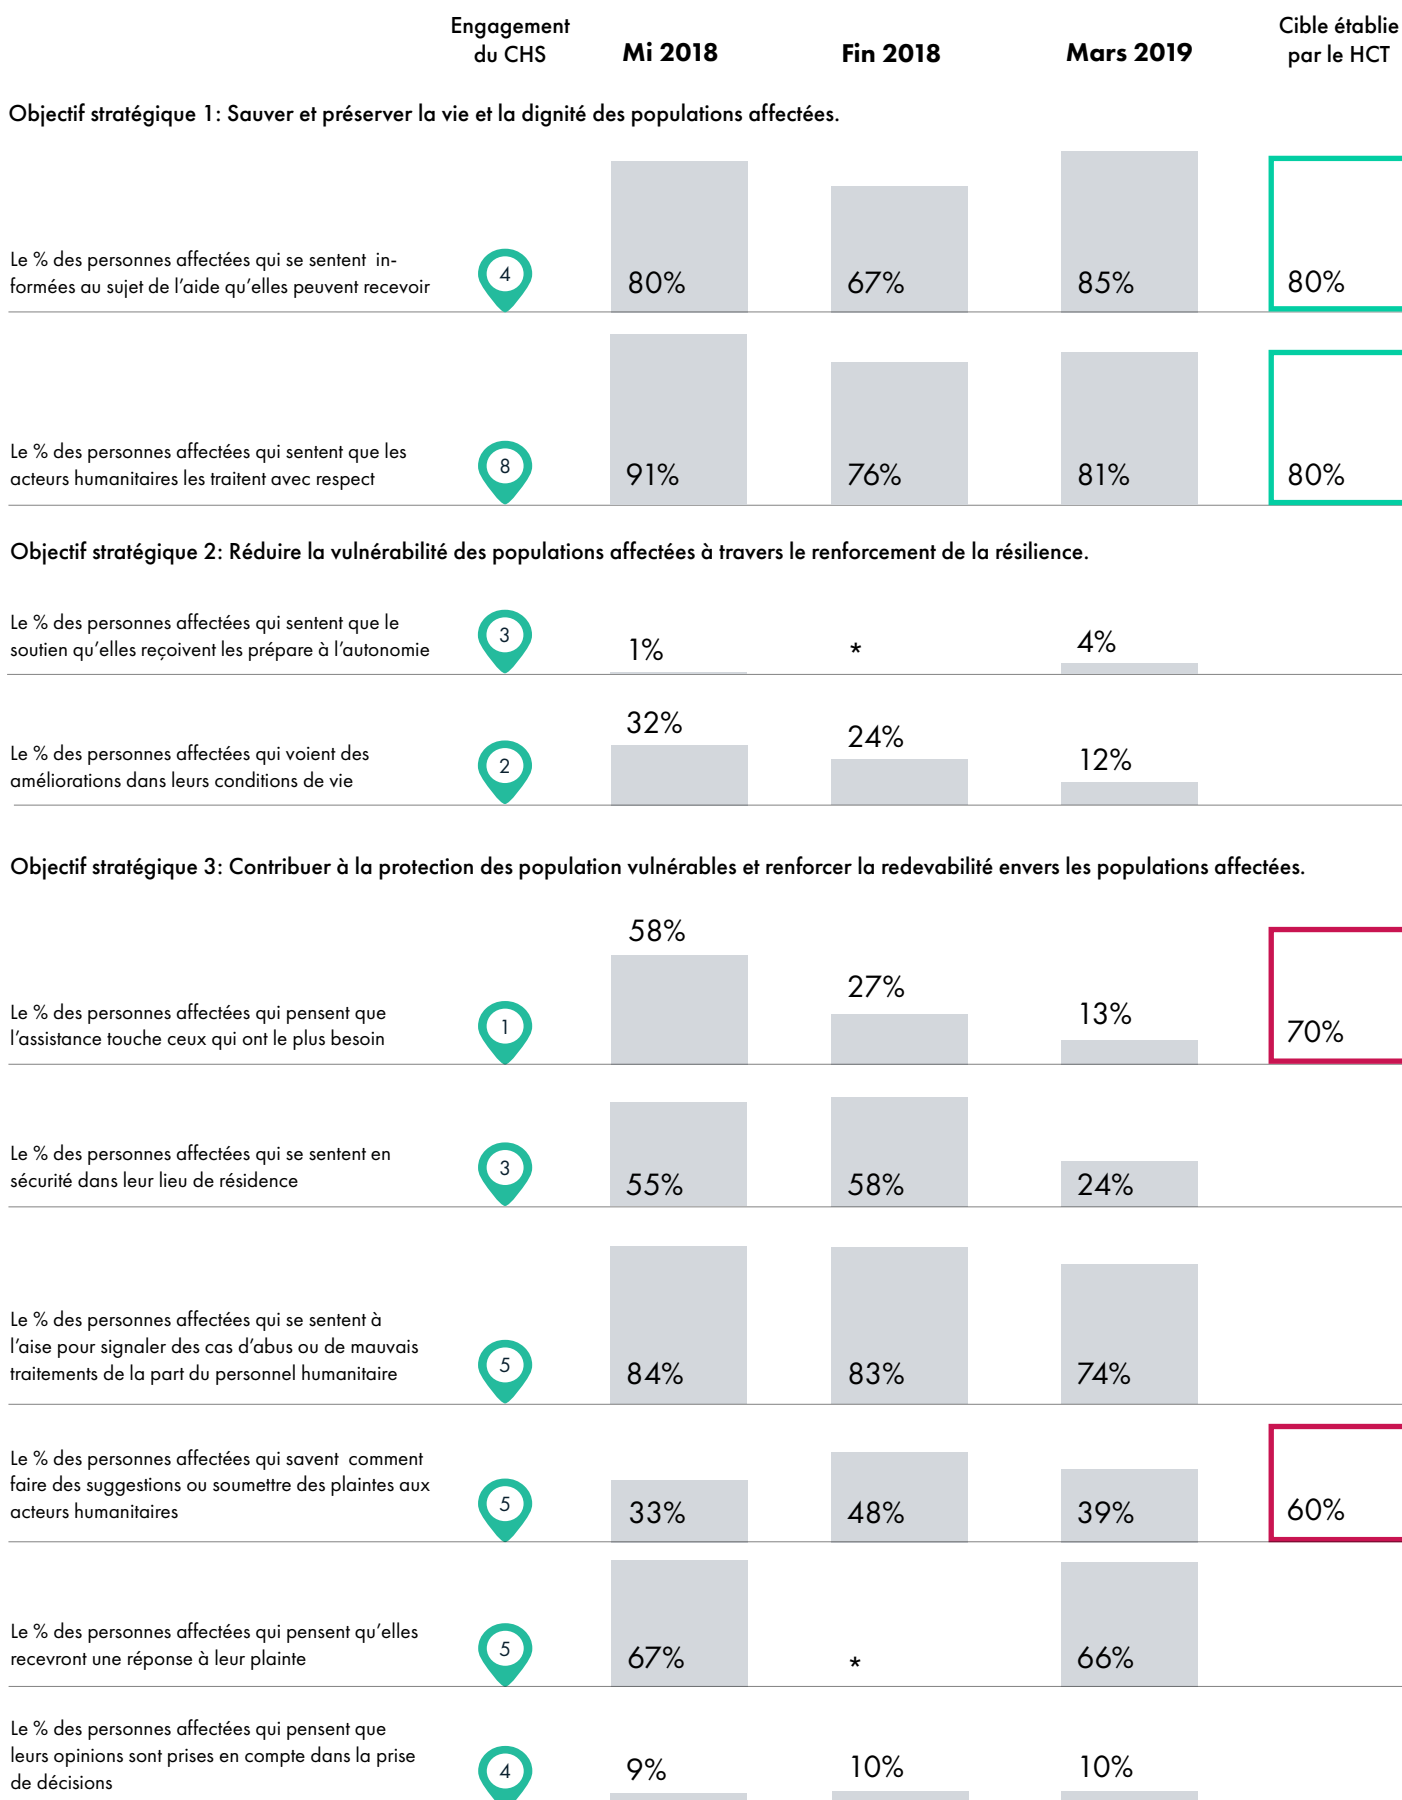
Engagement du CHS | Mi 2018 | Fin 2018 | Mars 2019 | Cible établie par le HCT

Objectif stratégique 1: Sauver et préserver la vie et la dignité des populations affectées.

| | Engagement du CHS | Mi 2018 | Fin 2018 | Mars 2019 | Cible établie par le HCT |
|---|---|---|---|---|---|
| Le % des personnes affectées qui se sentent informées au sujet de l'aide qu'elles peuvent recevoir | 4 | 80% | 67% | 85% | 80% |
| Le % des personnes affectées qui sentent que les acteurs humanitaires les traitent avec respect | 8 | 91% | 76% | 81% | 80% |

Objectif stratégique 2: Réduire la vulnérabilité des populations affectées à travers le renforcement de la résilience.

| | Engagement du CHS | Mi 2018 | Fin 2018 | Mars 2019 | Cible établie par le HCT |
|---|---|---|---|---|---|
| Le % des personnes affectées qui sentent que le soutien qu'elles reçoivent les prépare à l'autonomie | 3 | 1% | * | 4% | |
| Le % des personnes affectées qui voient des améliorations dans leurs conditions de vie | 2 | 32% | 24% | 12% | |

Objectif stratégique 3: Contribuer à la protection des population vulnérables et renforcer la redevabilité envers les populations affectées.

| | Engagement du CHS | Mi 2018 | Fin 2018 | Mars 2019 | Cible établie par le HCT |
|---|---|---|---|---|---|
| Le % des personnes affectées qui pensent que l'assistance touche ceux qui ont le plus besoin | 1 | 58% | 27% | 13% | 70% |
| Le % des personnes affectées qui se sentent en sécurité dans leur lieu de résidence | 3 | 55% | 58% | 24% | |
| Le % des personnes affectées qui se sentent à l'aise pour signaler des cas d'abus ou de mauvais traitements de la part du personnel humanitaire | 5 | 84% | 83% | 74% | |
| Le % des personnes affectées qui savent comment faire des suggestions ou soumettre des plaintes aux acteurs humanitaires | 5 | 33% | 48% | 39% | 60% |
| Le % des personnes affectées qui pensent qu'elles recevront une réponse à leur plainte | 5 | 67% | * | 66% | |
| Le % des personnes affectées qui pensent que leurs opinions sont prises en compte dans la prise de décisions | 4 | 9% | 10% | 10% | |